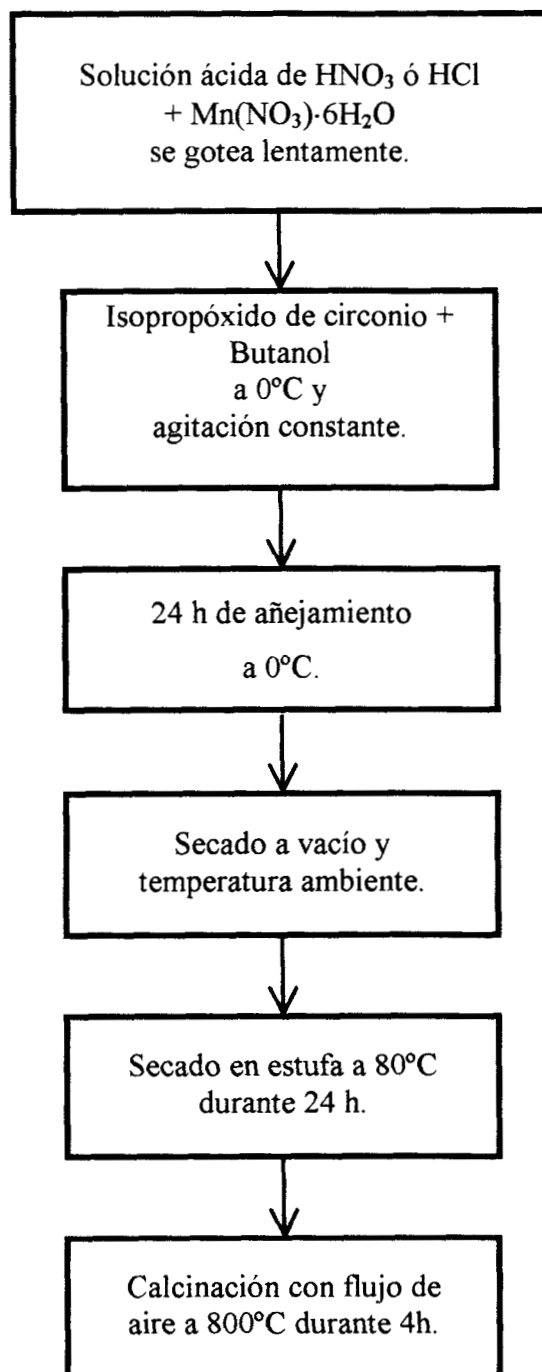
Solución ácida de $HNO_3$ ó HCl + $Mn(NO_3)\cdot 6H_2O$ se gotea lentamente.

Isopropóxido de circonio + Butanol a 0°C y agitación constante.

24 h de añejamiento a 0°C.

Secado a vacío y temperatura ambiente.

Secado en estufa a 80°C durante 24 h.

Calcinación con flujo de aire a 800°C durante 4h.